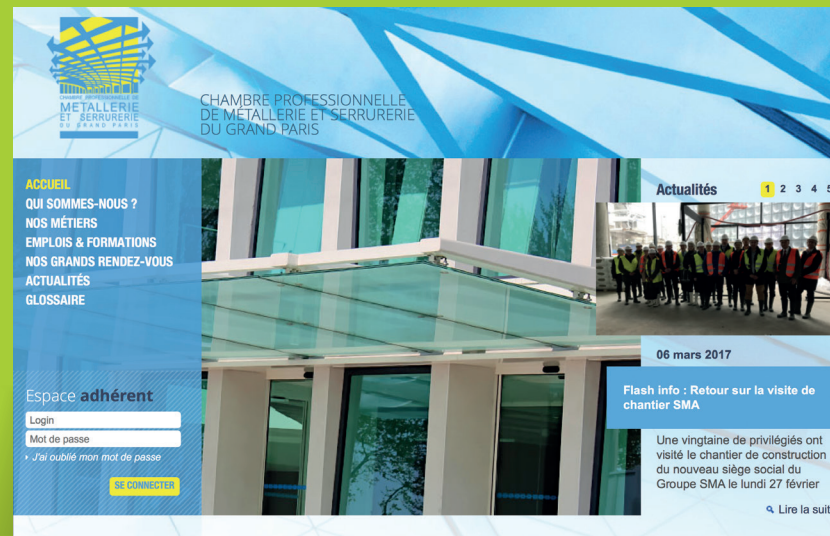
CHAMBRE PROFESSIONNELLE DE
MÉTALLERIE ET SERRURERIE
DU GRAND PARIS

CHAMBRE PROFESSIONNELLE
DE MÉTALLERIE ET SERRURERIE
DU GRAND PARIS

ACCUEIL
QUI SOMMES-NOUS ?
NOS MÉTIERS
EMPLOIS & FORMATIONS
NOS GRANDS RENDEZ-VOUS
ACTUALITÉS
GLOSSAIRE

Espace adhérent
Login
Mot de passe
› J'ai oublié mon mot de passe
SE CONNECTER

Actualités 1 2 3 4 5

06 mars 2017

Flash info : Retour sur la visite de chantier SMA

Une vingtaine de privilégiés ont visité le chantier de construction du nouveau siège social du Groupe SMA le lundi 27 février

Lire la suit